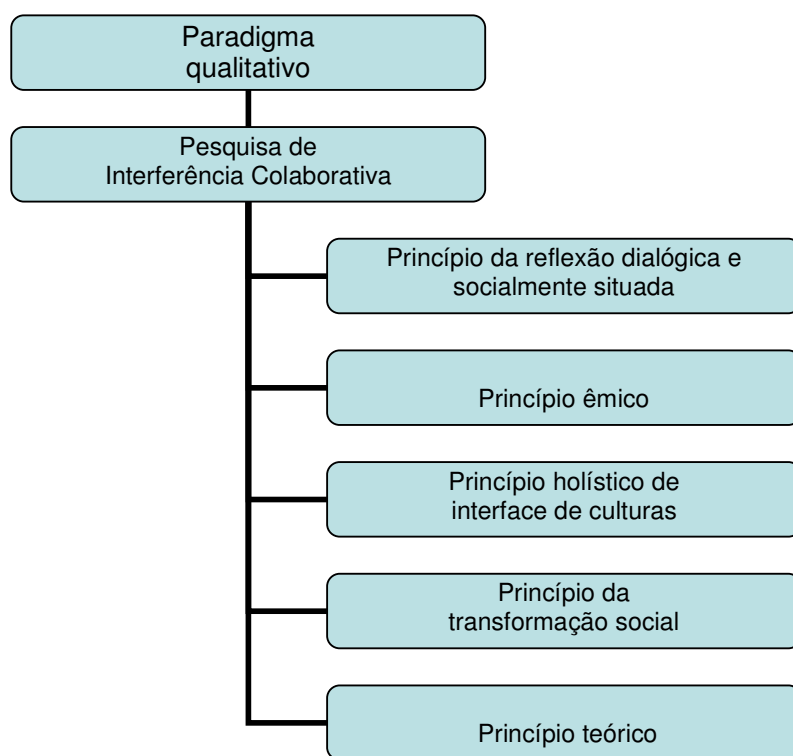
Paradigma qualitativo

Pesquisa de Interferência Colaborativa

Princípio da reflexão dialógica e socialmente situada

Princípio êmico

Princípio holístico de interface de culturas

Princípio da transformação social

Princípio teórico